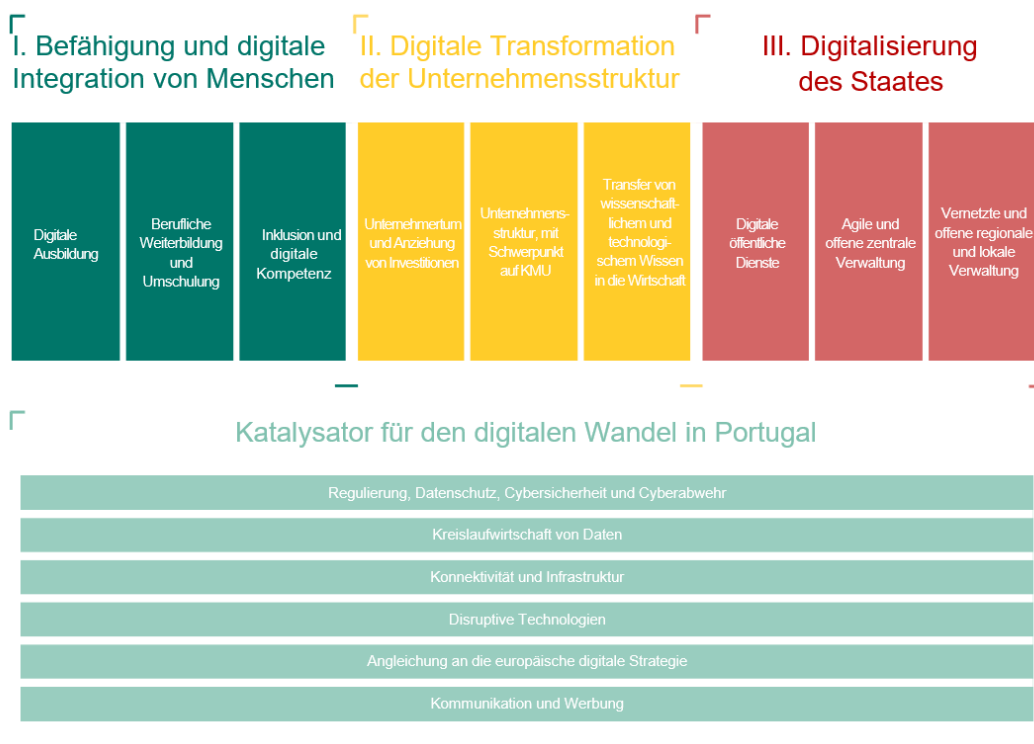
I. Befähigung und digitale Integration von Menschen

II. Digitale Transformation der Unternehmensstruktur

III. Digitalisierung des Staates

Digitale Ausbildung

Berufliche Weiterbildung und Umschulung

Inklusion und digitale Kompetenz

Unternehmertum und Anziehung von Investitionen

Unternehmensstruktur, mit Schwerpunkt auf KMU

Transfer von wissenschaftlichem und technologischem Wissen in die Wirtschaft

Digitale öffentliche Dienste

Agile und offene zentrale Verwaltung

Vernetzte und offene regionale und lokale Verwaltung

Katalysator für den digitalen Wandel in Portugal

Regulierung, Datenschutz, Cybersicherheit und Cyberabwehr

Kreislaufwirtschaft von Daten

Konnektivität und Infrastruktur

Disruptive Technologien

Angleichung an die europäische digitale Strategie

Kommunikation und Werbung